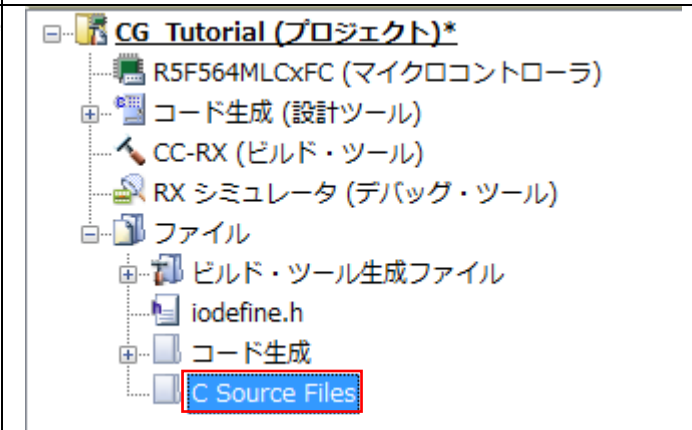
CG_Tutorial (プロジェクト)*
R5F564MLCxFC (マイクロコントローラ)
コード生成 (設計ツール)
CC-RX (ビルド・ツール)
RX シミュレータ (デバッグ・ツール)
ファイル
ビルド・ツール生成ファイル
iodefine.h
コード生成
C Source Files